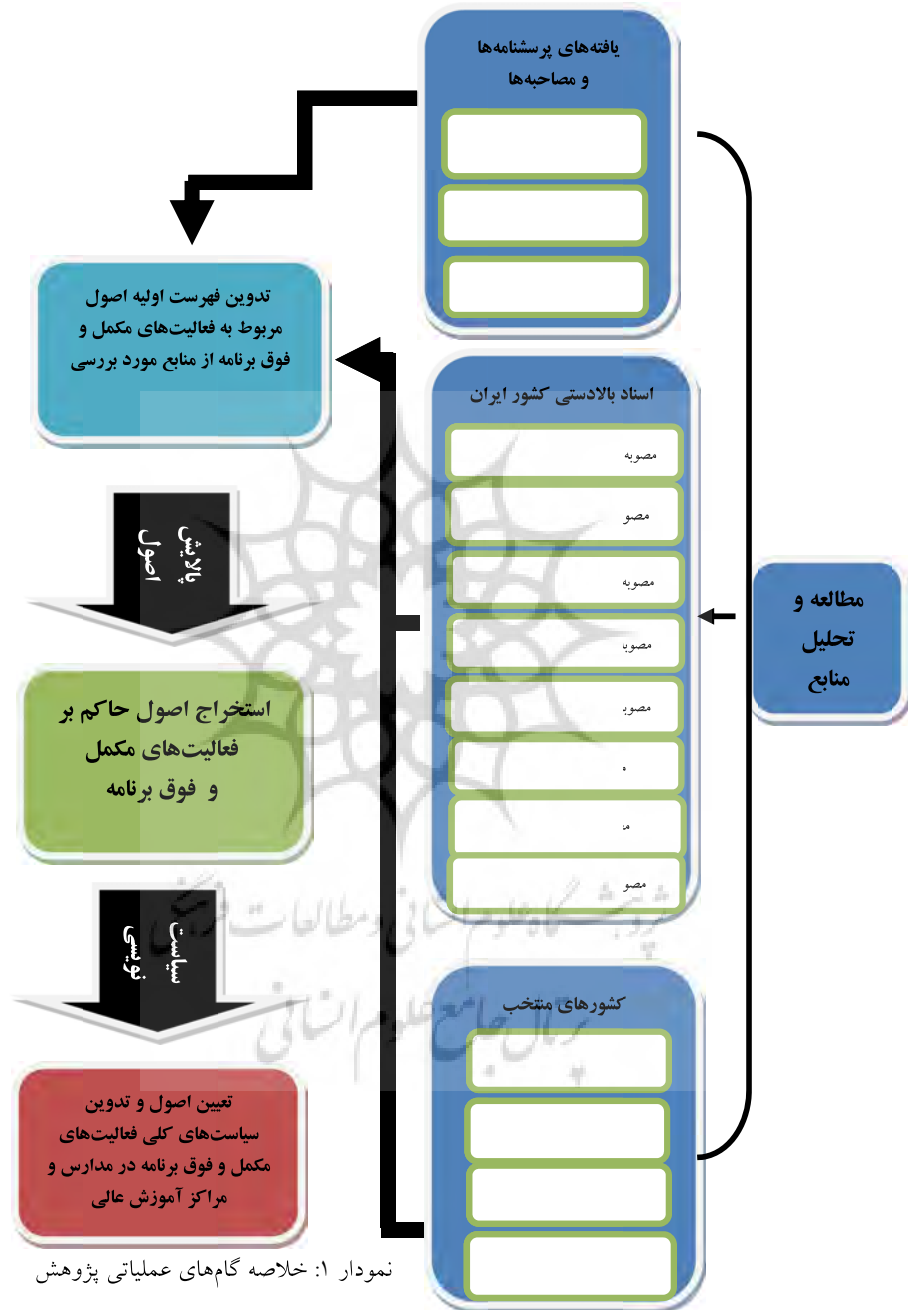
یافته‌های پرسشنامه‌ها و مصاحبه‌ها

تدوین فهرست اولیه اصول مربوط به فعالیت‌های مکمل و فوق برنامه از منابع مورد بررسی

اسناد بالادستی کشور ایران

مصوبه

مصو

مصوبه

مصوب

مصوب

ه

م

مصو

پالایش اصول

مطالعه و تحلیل منابع

استخراج اصول حاکم بر فعالیت‌های مکمل و فوق برنامه

سیاست نویسی

کشورهای منتخب

تعیین اصول و تدوین سیاست‌های کلی فعالیت‌های مکمل و فوق برنامه در مدارس و مراکز آموزش عالی

پژوهشگاه علوم انسانی و مطالعات فرهنگی
پرتال جامع علوم انسانی

نمودار ۱: خلاصه گام‌های عملیاتی پژوهش